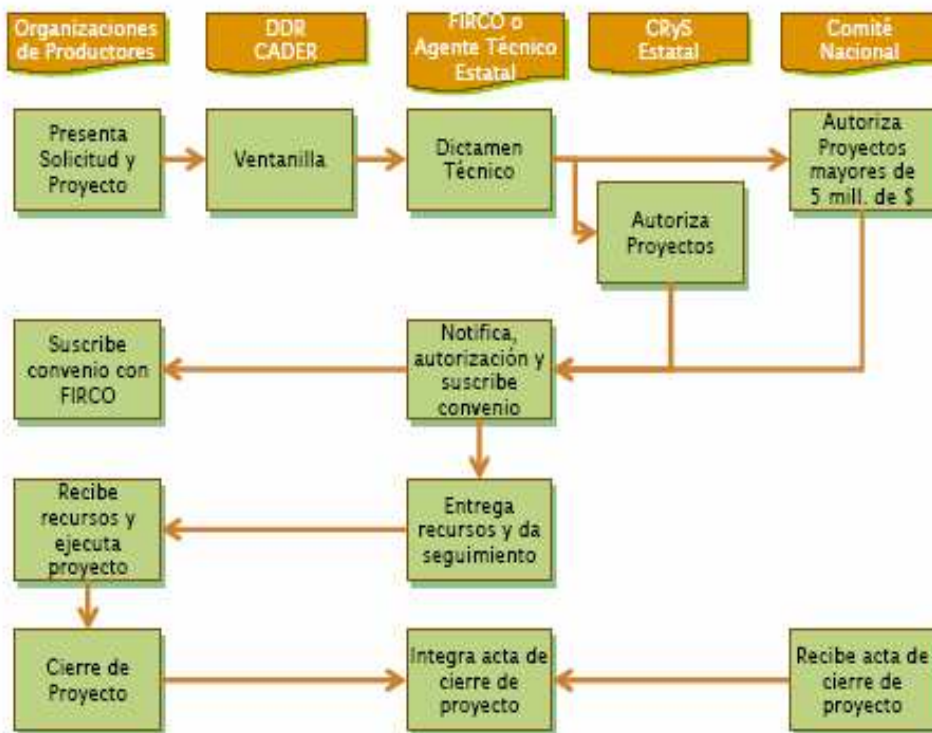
Organizaciones de Productores

DDR CADER

FIRCO o Agente Técnico Estatal

CRyS Estatal

Comité Nacional

Presenta Solicitud y Proyecto

Ventanilla

Dictamen Técnico

Autoriza Proyectos mayores de 5 mill. de $

Autoriza Proyectos

Suscribe convenio con FIRCO

Notifica, autorización y suscribe convenio

Recibe recursos y ejecuta proyecto

Entrega recursos y da seguimiento

Cierre de Proyecto

Integra acta de cierre de proyecto

Recibe acta de cierre de proyecto